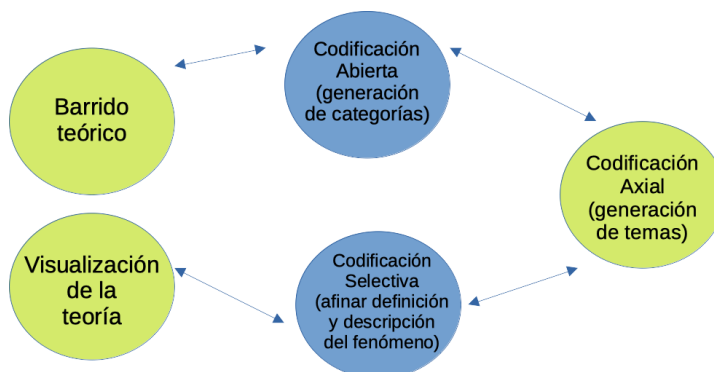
Barrido teórico

Codificación Abierta (generación de categorías)

Codificación Axial (generación de temas)

Codificación Selectiva (afinar definición y descripción del fenómeno)

Visualización de la teoría